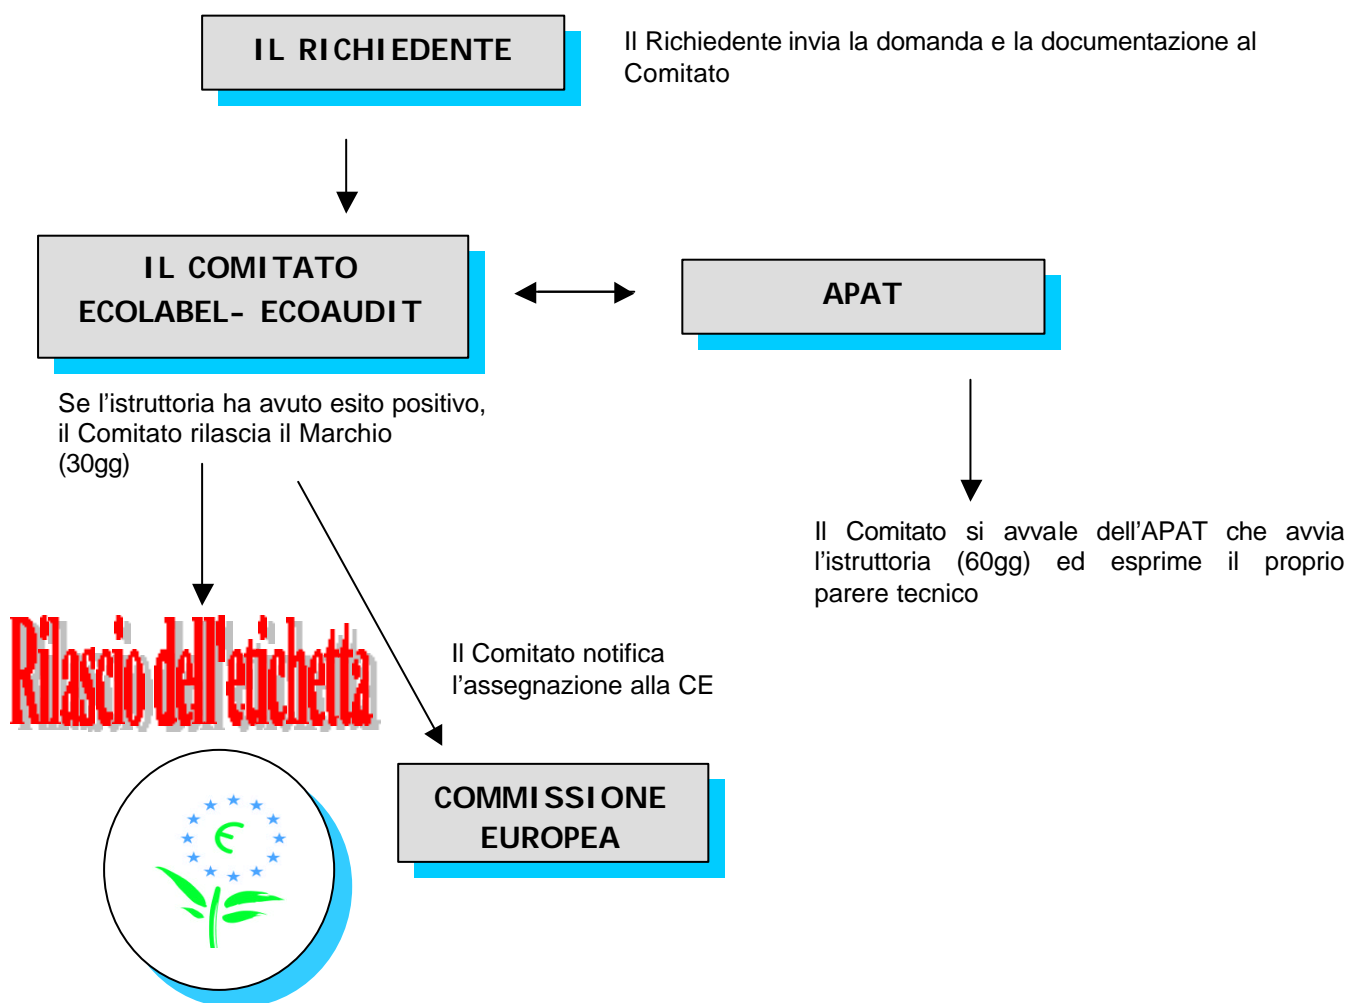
IL RICHIEDENTE

Il Richiedente invia la domanda e la documentazione al Comitato

IL COMITATO ECOLABEL- ECOAUDIT

APAT

Se l'istruttoria ha avuto esito positivo, il Comitato rilascia il Marchio (30gg)

Il Comitato si avvale dell'APAT che avvia l'istruttoria (60gg) ed esprime il proprio parere tecnico

Rilascio dell'etichetta

Il Comitato notifica l'assegnazione alla CE

COMMISSIONE EUROPEA